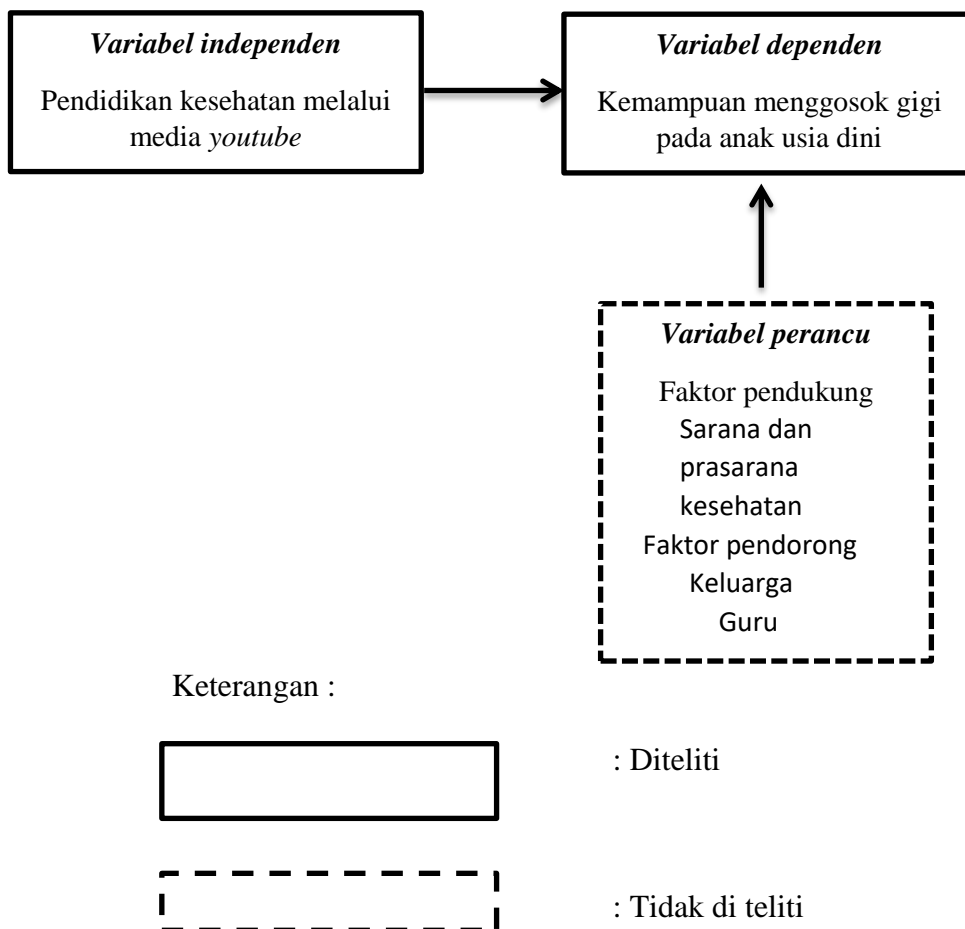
Variabel independen

Pendidikan kesehatan melalui media youtube

Variabel dependen

Kemampuan menggosok gigi pada anak usia dini

Variabel perancu

Faktor pendukung
Sarana dan prasarana kesehatan
Faktor pendorong
Keluarga
Guru

Keterangan :

: Diteliti

: Tidak di teliti